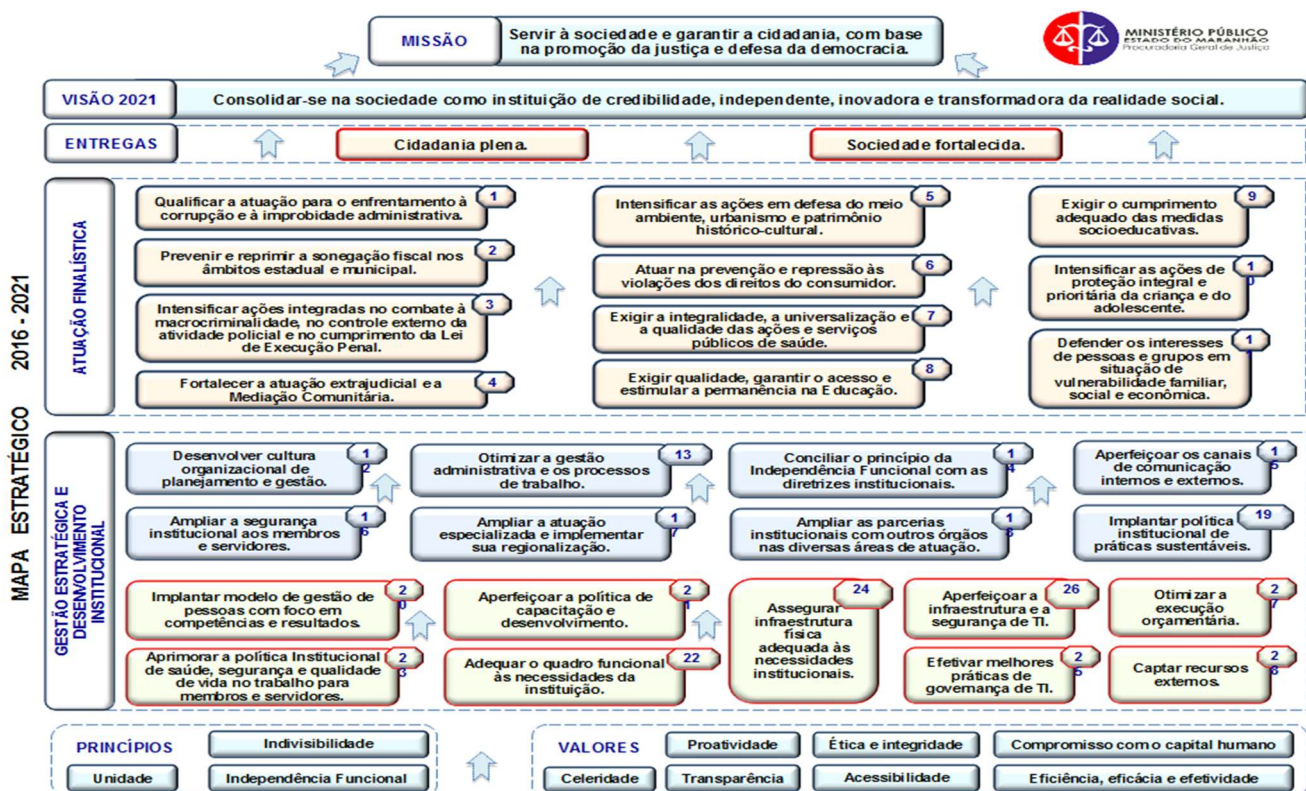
MISSÃO

Servir à sociedade e garantir a cidadania, com base na promoção da justiça e defesa da democracia.

MINISTÉRIO PÚBLICO
ESTADO DO MARANHÃO
Procuradoria Geral de Justiça

MAPA ESTRATÉGICO 2016 - 2021

VISÃO 2021

Consolidar-se na sociedade como instituição de credibilidade, independente, inovadora e transformadora da realidade social.

ENTREGAS

Cidadania plena.

Sociedade fortalecida.

ATUAÇÃO FINALÍSTICA

Qualificar a atuação para o enfrentamento à corrupção e à improbidade administrativa. 1

Prevenir e reprimir a sonegação fiscal nos âmbitos estadual e municipal. 2

Intensificar ações integradas no combate à macrocriminalidade, no controle externo da atividade policial e no cumprimento da Lei de Execução Penal. 3

Fortalecer a atuação extrajudicial e a Mediação Comunitária. 4

Intensificar as ações em defesa do meio ambiente, urbanismo e patrimônio histórico-cultural. 5

Atuar na prevenção e repressão às violações dos direitos do consumidor. 6

Exigir a integralidade, a universalização e a qualidade das ações e serviços públicos de saúde. 7

Exigir qualidade, garantir o acesso e estimular a permanência na Educação. 8

Exigir o cumprimento adequado das medidas socioeducativas. 9

Intensificar as ações de proteção integral e prioritária da criança e do adolescente. 10

Defender os interesses de pessoas e grupos em situação de vulnerabilidade familiar, social e econômica. 11

GESTÃO ESTRATÉGICA E DESENVOLVIMENTO INSTITUCIONAL

Desenvolver cultura organizacional de planejamento e gestão. 12

Otimizar a gestão administrativa e os processos de trabalho. 13

Conciliar o princípio da Independência Funcional com as diretrizes institucionais. 14

Aperfeiçoar os canais de comunicação internos e externos. 15

Ampliar a segurança institucional aos membros e servidores. 16

Ampliar a atuação especializada e implementar sua regionalização. 17

Ampliar as parcerias institucionais com outros órgãos nas diversas áreas de atuação. 18

Implantar política institucional de práticas sustentáveis. 19

Implantar modelo de gestão de pessoas com foco em competências e resultados. 20

Aperfeiçoar a política de capacitação e desenvolvimento. 21

Assegurar infraestrutura física adequada às necessidades institucionais. 24

Aperfeiçoar a infraestrutura e a segurança de TI. 26

Otimizar a execução orçamentária. 27

Aprimorar a política Institucional de saúde, segurança e qualidade de vida no trabalho para membros e servidores. 23

Adequar o quadro funcional às necessidades da instituição. 22

Efetivar melhores práticas de governança de TI. 25

Captar recursos externos. 28

PRINCÍPIOS

Indivisibilidade

Unidade

Independência Funcional

VALORES

Proatividade

Ética e integridade

Compromisso com o capital humano

Celeridade

Transparência

Acessibilidade

Eficiência, eficácia e efetividade